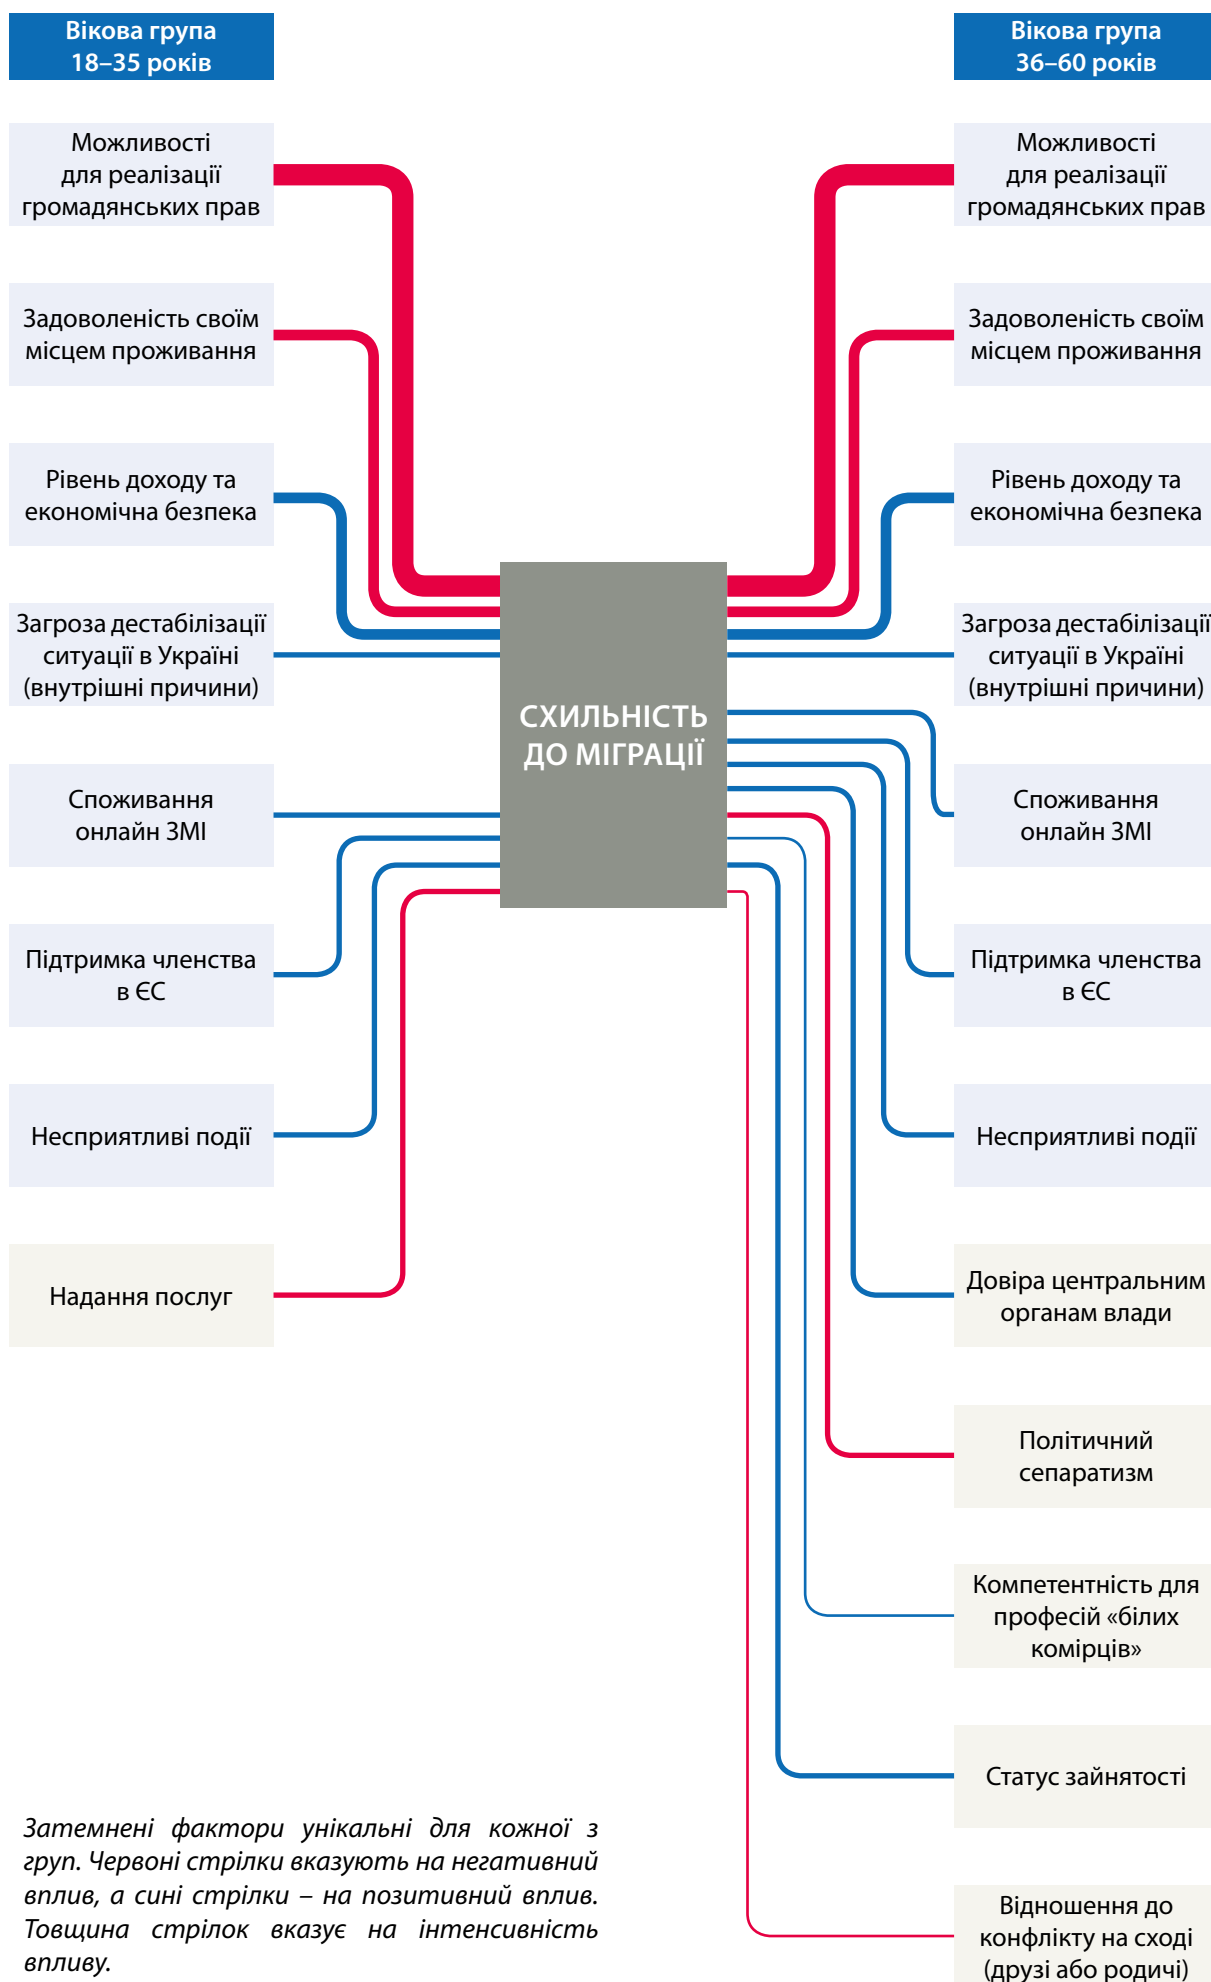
Вікова група 18–35 років

Можливості для реалізації громадянських прав

Задоволеність своїм місцем проживання

Рівень доходу та економічна безпека

Загроза дестабілізації ситуації в Україні (внутрішні причини)

Споживання онлайн ЗМІ

Підтримка членства в ЄС

Несприятливі події

Надання послуг

Вікова група 36–60 років

Можливості для реалізації громадянських прав

Задоволеність своїм місцем проживання

Рівень доходу та економічна безпека

Загроза дестабілізації ситуації в Україні (внутрішні причини)

Споживання онлайн ЗМІ

Підтримка членства в ЄС

Несприятливі події

Довіра центральним органам влади

Політичний сепаратизм

Компетентність для професій «білих комірців»

Статус зайнятості

Відношення до конфлікту на сході (друзі або родичі)

СХИЛЬНІСТЬ ДО МІГРАЦІЇ

Затемнені фактори унікальні для кожної з груп. Червоні стрілки вказують на негативний вплив, а сині стрілки – на позитивний вплив. Товщина стрілок вказує на інтенсивність впливу.